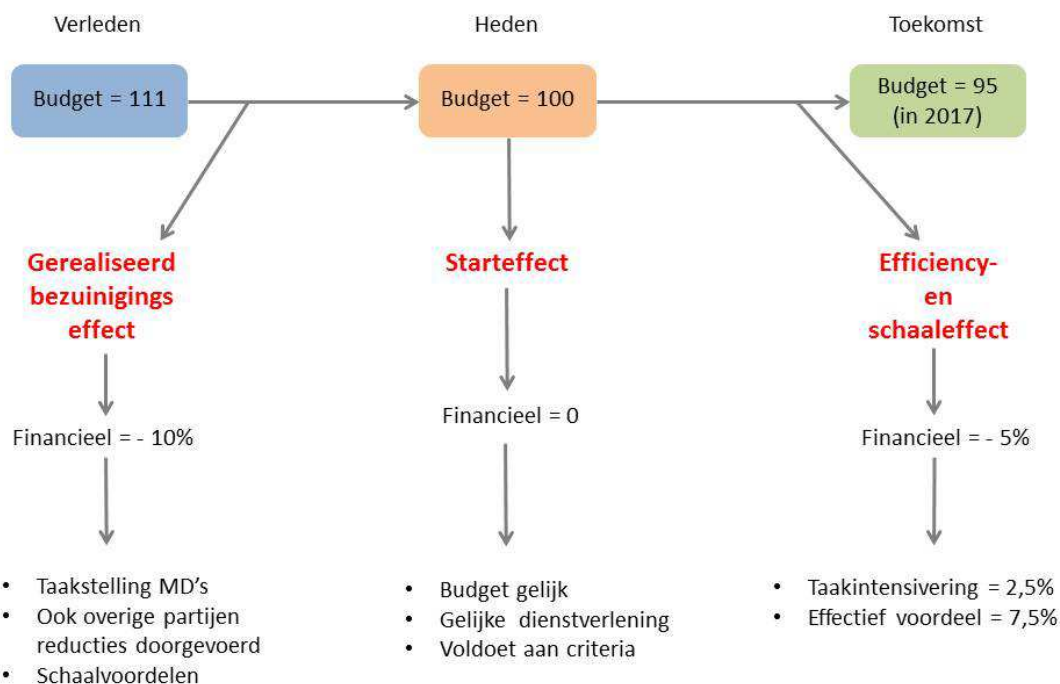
Verleden

Budget = 111

Gerealiseerd bezuinigings effect

Financieel = - 10%

- Taakstelling MD’s
- Ook overige partijen reducties doorgevoerd
- Schaalvoordelen

Heden

Budget = 100

Starteffect

Financieel = 0

- Budget gelijk
- Gelijke dienstverlening
- Voldoet aan criteria

Toekomst

Budget = 95 (in 2017)

Efficiency- en schaaleffect

Financieel = - 5%

- Taakintensivering = 2,5%
- Effectief voordeel = 7,5%